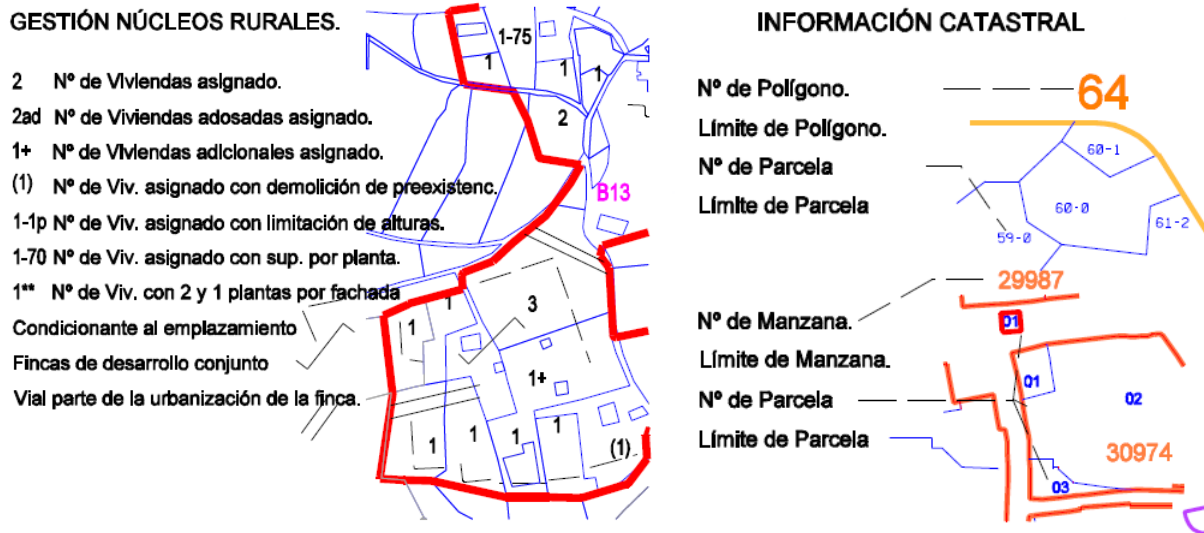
GESTIÓN NÚCLEOS RURALES.

2 Nº de Viviendas asignado.

2ad Nº de Viviendas adosadas asignado.

1+ Nº de Viviendas adicionales asignado.

(1) Nº de Viv. asignado con demolición de preexistenc.

1-1p Nº de Viv. asignado con limitación de alturas.

1-70 Nº de Viv. asignado con sup. por planta.

1** Nº de Viv. con 2 y 1 plantas por fachada

Condicionante al emplazamiento

Fincas de desarrollo conjunto

Vial parte de la urbanización de la finca.

1-75
1
1
1
2
B13
1
3
1
1+
1
1
1
(1)

INFORMACIÓN CATASTRAL

Nº de Polígono.
64
Límite de Polígono.
Nº de Parcela
60-1
60-0
61-2
Límite de Parcela
59-0
29987
Nº de Manzana.
01
Límite de Manzana.
01
02
Nº de Parcela
Límite de Parcela
30974
03